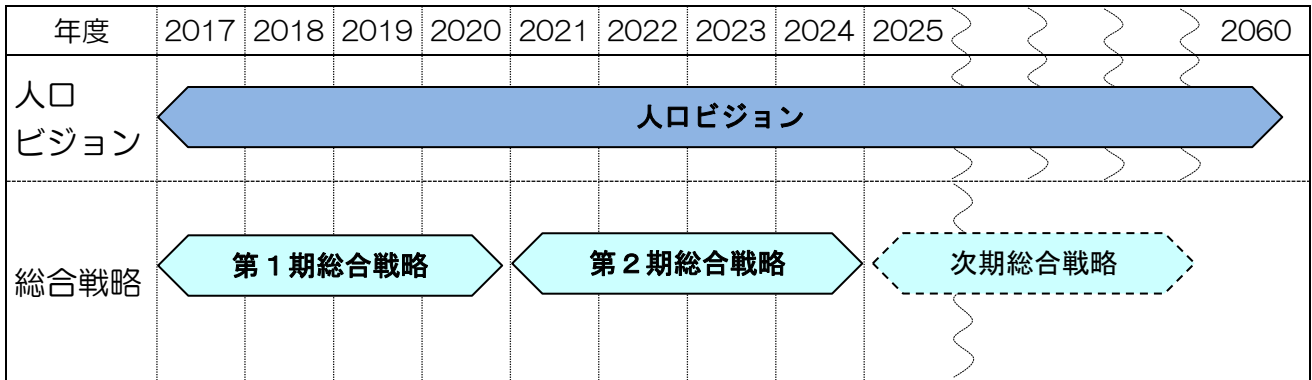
| 年度 | 2017 | 2018 | 2019 | 2020 | 2021 | 2022 | 2023 | 2024 | 2025 | 2060 |
|---|---|---|---|---|---|---|---|---|---|---|
| 人口ビジョン | 人口ビジョン | | | | | | | | | |
| 総合戦略 | 第１期総合戦略 | | | | 第２期総合戦略 | | | | 次期総合戦略 | |